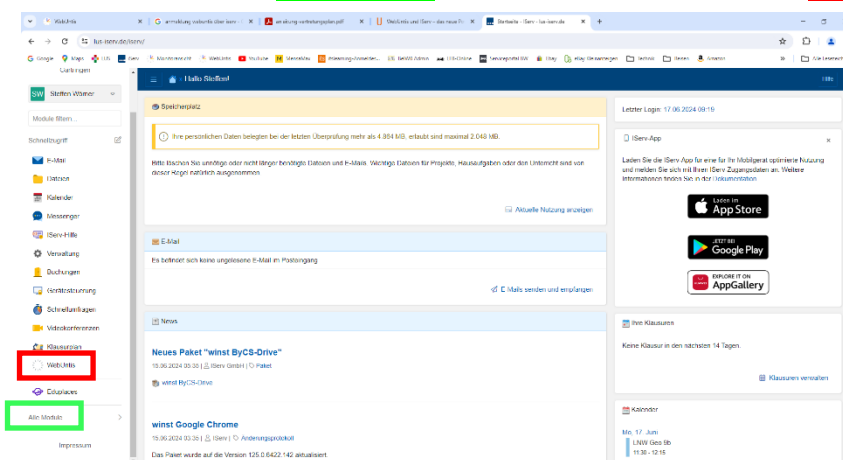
WebUntis | anmeldung webuntis über iserv | anleitung-vertretungsplan.pdf | WebUntis und IServ – das neue Fe | Startseite - IServ - lus-iserv.de | +

lus-iserv.de/iserv/

Google | Maps | LUS | iServ | Mandantenarbeit | WebUntis | YouTube | Mensamax | Pflanzung-Anmelder... | BelWÜ Admin | LIS-Online | Servicegerät SW | Ebay | Ebay-Bewertungen | Schule | Reisen | Amazon | Alle Lesezeichen

Gallingen

SW Steffen Wörner

Module filtern...

Schnellzugriff

E-Mail

Dateien

Kalender

Messenger

IServ-Hilfe

Verwaltung

Buchungen

Gerätesteuerung

Schnellumfragen

Videokonferenzen

Klausurplan

WebUntis

Eduplaces

Alle Module

Impressum

Hallo Steffen!

Hilfe

Speicherplatz

Ihre persönlichen Daten belegten bei der letzten Überprüfung mehr als 4.984 MB, erlaubt sind maximal 2.048 MB.

Bitte löschen Sie unnötige oder nicht länger benötigte Dateien und E-Mails. Wichtige Dateien für Projekte, Hausaufgaben oder den Unterricht sind von dieser Regel natürlich ausgenommen.

Aktuelle Nutzung anzeigen

E-Mail

Es befindet sich keine ungelesene E-Mail im Posteingang

E-Mails senden und empfangen

News

Neues Paket "winst ByCS-Drive"

15.06.2024 05:38 | IServ GmbH | Paket

winst ByCS-Drive

winst Google Chrome

15.06.2024 05:35 | IServ | Änderungsprotokoll

Das Paket wurde auf die Version 125.0.6422.142 aktualisiert

Letzter Login: 17.06.2024 09:15

IServ-App

Laden Sie die IServ App für eine für Ihr Mobilgerät optimierte Nutzung und melden Sie sich mit Ihren IServ Zugangsdaten an. Weitere Informationen finden Sie in der Dokumentation.

Laden im App Store

JETZT BEI Google Play

EXPLORE IT ON AppGallery

Ihre Klausuren

Keine Klausur in den nächsten 14 Tagen.

Klausuren verwalten

Kalender

Mo, 17. Juni

LNW Geo 9b

11:30 - 12:15